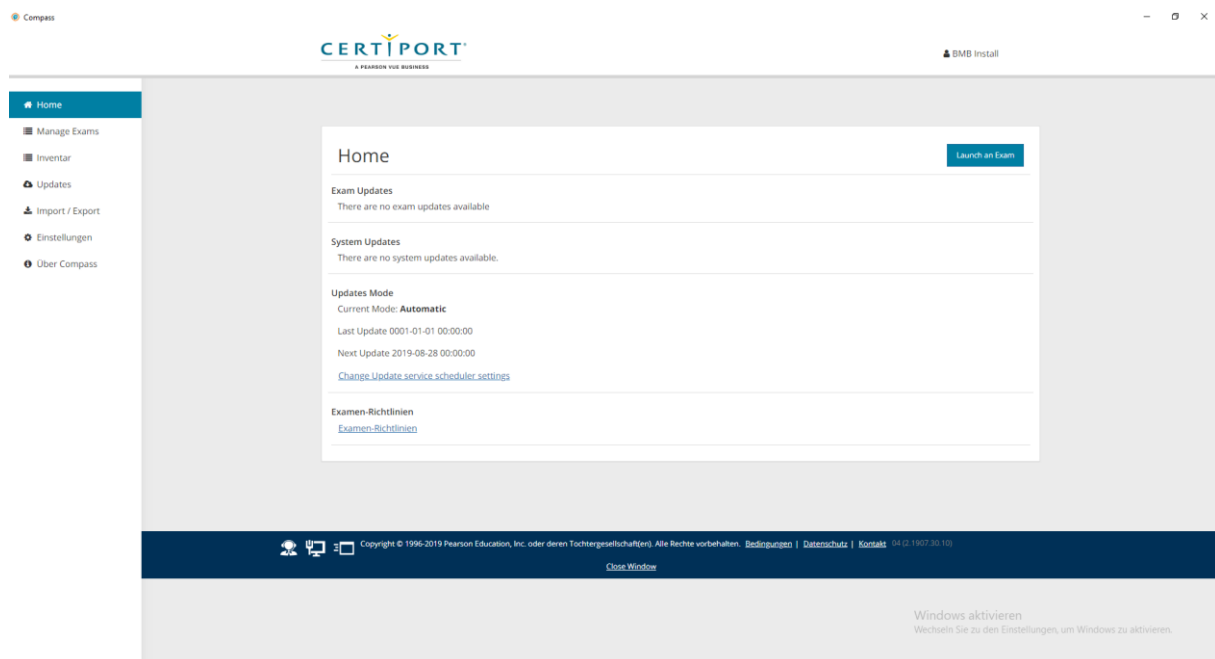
Compass

CERTIPORT
A PEARSON VUE BUSINESS

BMB Install

Home
Manage Exams
Inventar
Updates
Import / Export
Einstellungen
Über Compass

Home

Launch an Exam

Exam Updates
There are no exam updates available

System Updates
There are no system updates available.

Updates Mode
Current Mode: **Automatic**

Last Update 0001-01-01 00:00:00

Next Update 2019-08-28 00:00:00

Change Update service scheduler settings

Examen-Richtlinien
Examen-Richtlinien

Copyright © 1996-2019 Pearson Education, Inc. oder deren Tochtergesellschaft(en). Alle Rechte vorbehalten. Bedingungen | Datenschutz | Kontakt 04 (2.1907.30.10)

Close Window

Windows aktivieren
Wechseln Sie zu den Einstellungen, um Windows zu aktivieren.